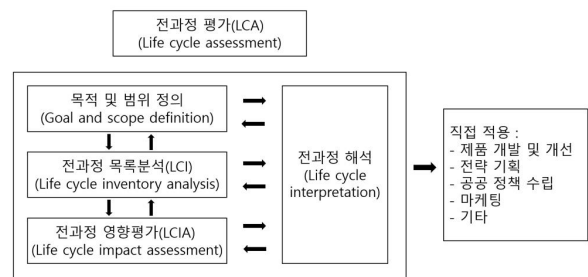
전과정 평가(LCA)
(Life cycle assessment)

목적 및 범위 정의
(Goal and scope definition)

전과정 목록분석(LCI)
(Life cycle inventory analysis)

전과정 영향평가(LCIA)
(Life cycle impact assessment)

전과정 해석
(Life cycle interpretation)

직접 적용 :
- 제품 개발 및 개선
- 전략 기획
- 공공 정책 수립
- 마케팅
- 기타